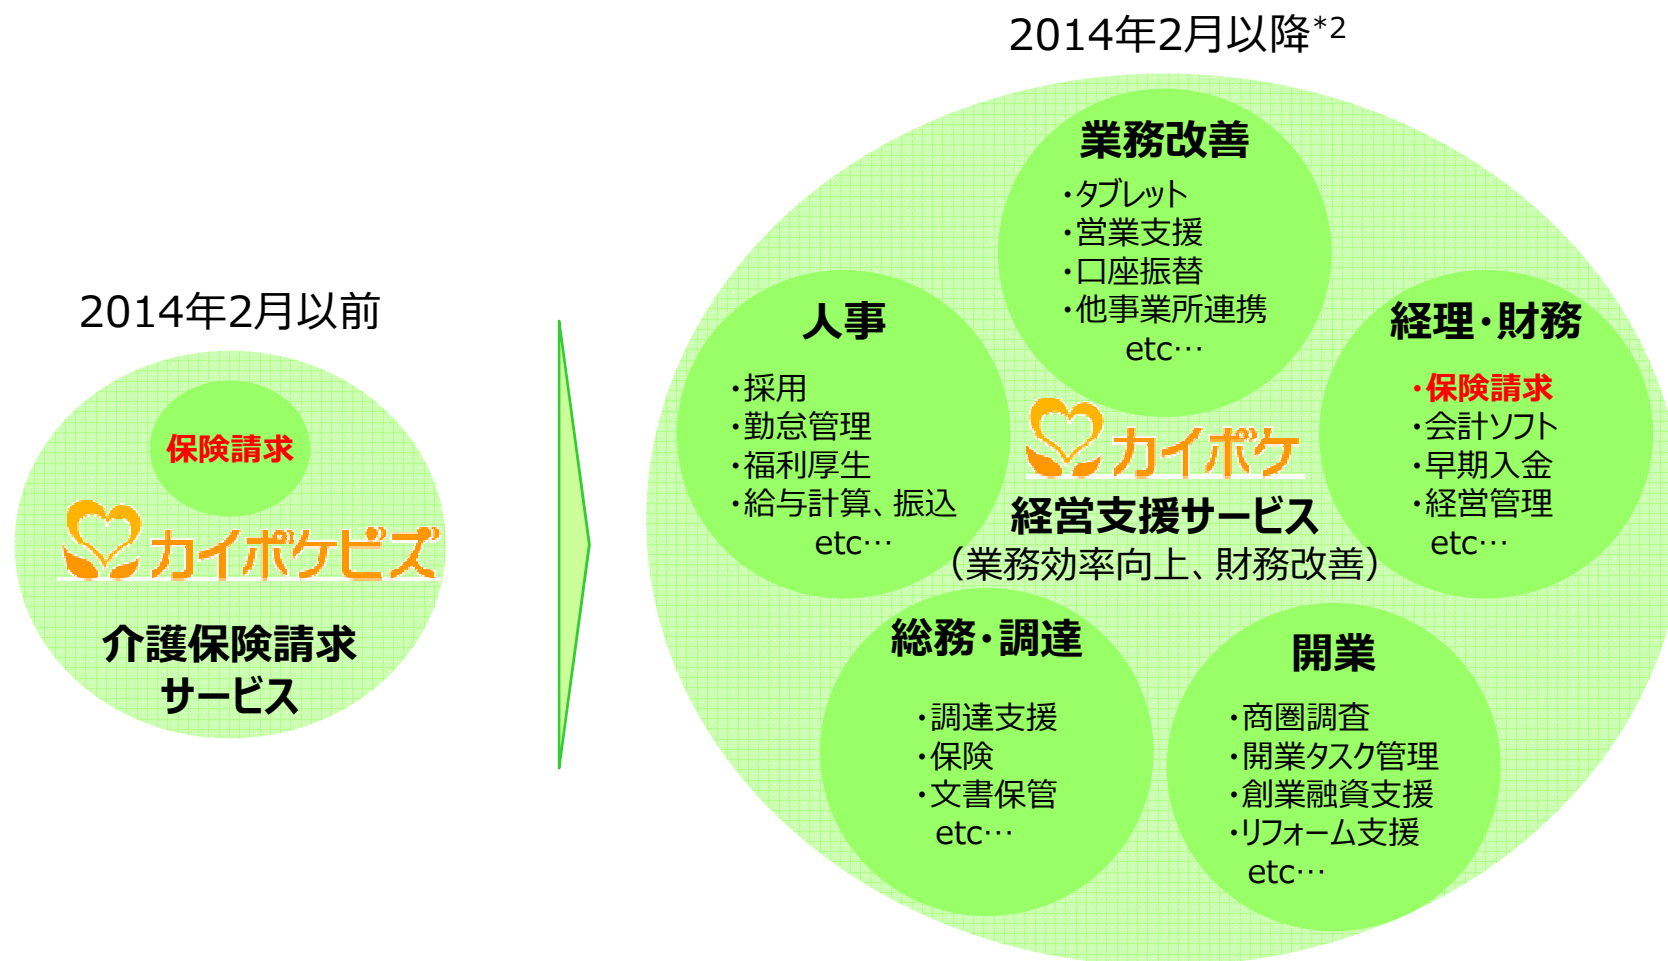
2014年2月以前

保険請求

カイポケビズ

介護保険請求サービス

2014年2月以降$^{*2}$

業務改善
・タブレット
・営業支援
・口座振替
・他事業所連携
etc…

人事
・採用
・勤怠管理
・福利厚生
・給与計算、振込
etc…

経理・財務
・保険請求
・会計ソフト
・早期入金
・経営管理
etc…

カイポケ
経営支援サービス
(業務効率向上、財務改善)

総務・調達
・調達支援
・保険
・文書保管
etc…

開業
・商圏調査
・開業タスク管理
・創業融資支援
・リフォーム支援
etc…